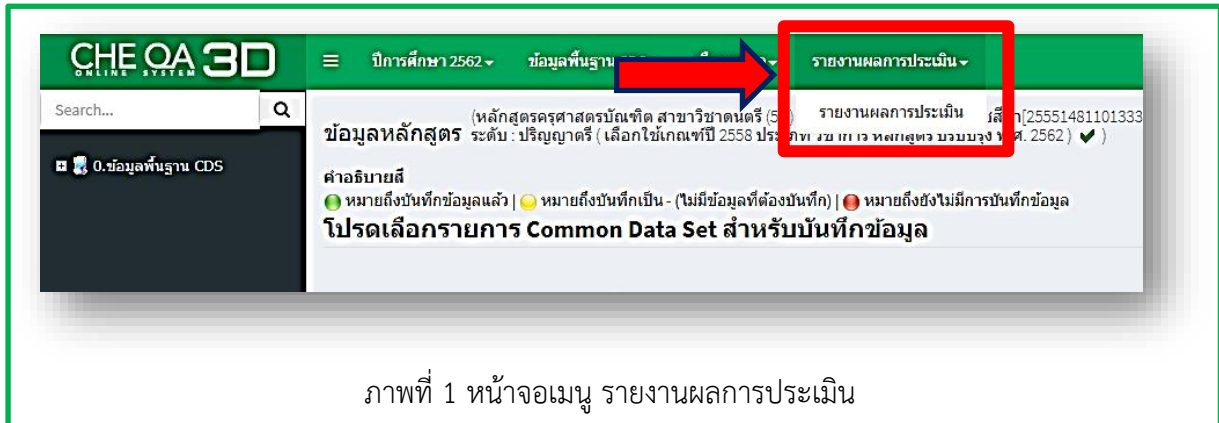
CHE QA 3D
ONLINE SYSTEM

ปีการศึกษา 2562 ▾ ข้อมูลพื้นฐาน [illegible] รายงานผลการประเมิน ▾

Search...

รายงานผลการประเมิน

0.ข้อมูลพื้นฐาน CDS

ข้อมูลหลักสูตร (หลักสูตรครุศาสตรบัณฑิต สาขาวิชาดนตรี (5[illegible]) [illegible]ศึกษา[25551481101333
ระดับ : ปริญญาตรี ( เลือกใช้เกณฑ์ปี 2558 ประเภท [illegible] หลักสูตร ปรับปรุง พ.ศ. 2562 ) ✔ )

คำอธิบายสี
หมายถึงบันทึกข้อมูลแล้ว | หมายถึงบันทึกเป็น - (ไม่มีข้อมูลที่ต้องบันทึก) | หมายถึงยังไม่มีการบันทึกข้อมูล
โปรดเลือกรายการ Common Data Set สำหรับบันทึกข้อมูล

ภาพที่ 1 หน้าจอเมนู รายงานผลการประเมิน